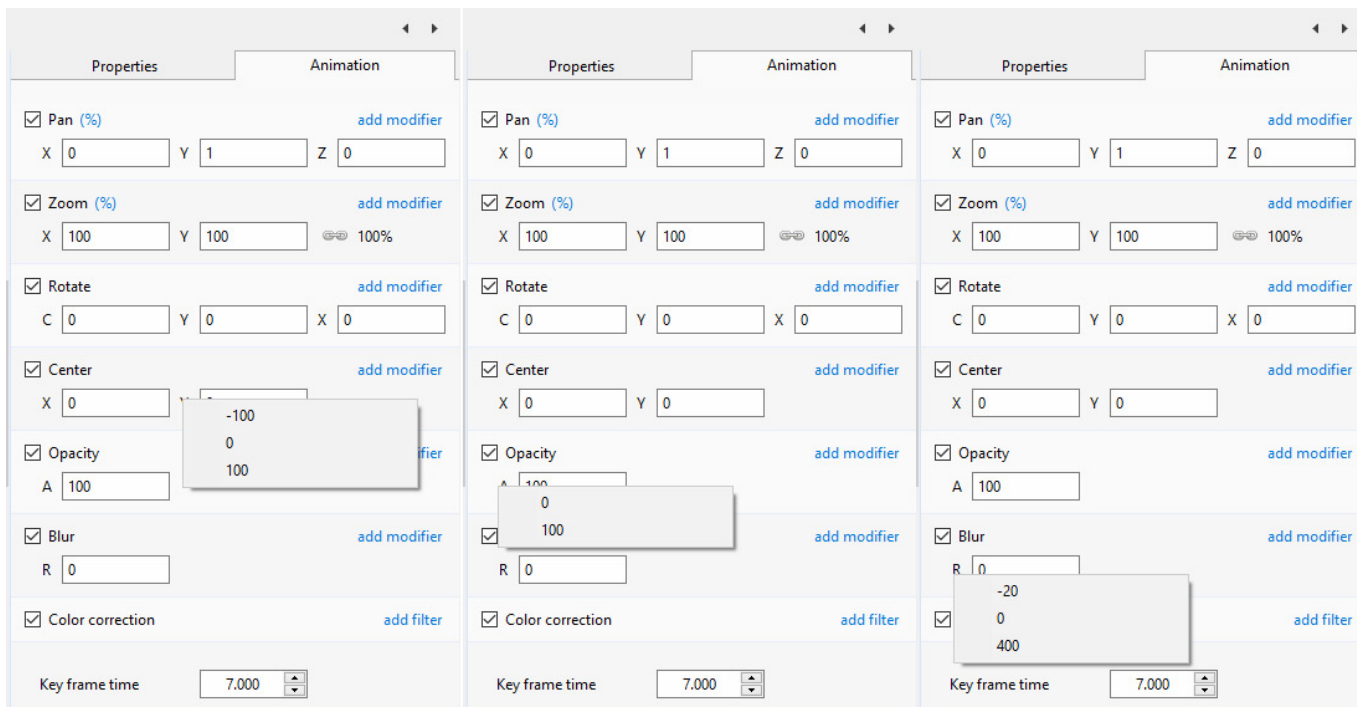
Properties | Animation

Pan (%) add modifier
X 0 Y 1 Z 0

Zoom (%) add modifier
X 100 Y 100 100%

Rotate add modifier
C 0 Y 0 X 0

Center add modifier
X 0 Y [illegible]

-100
0
100

Opacity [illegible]ifier
A 100

Blur add modifier
R 0

Color correction add filter

Key frame time 7.000

Properties | Animation

Pan (%) add modifier
X 0 Y 1 Z 0

Zoom (%) add modifier
X 100 Y 100 100%

Rotate add modifier
C 0 Y 0 X 0

Center add modifier
X 0 Y 0

Opacity add modifier
A 100

0
100

add modifier
R 0

Color correction add filter

Key frame time 7.000

Properties | Animation

Pan (%) add modifier
X 0 Y 1 Z 0

Zoom (%) add modifier
X 100 Y 100 100%

Rotate add modifier
C 0 Y 0 X 0

Center add modifier
X 0 Y 0

Opacity add modifier
A 100

Blur add modifier
R 0

-20
0
400

add filter

Key frame time 7.000